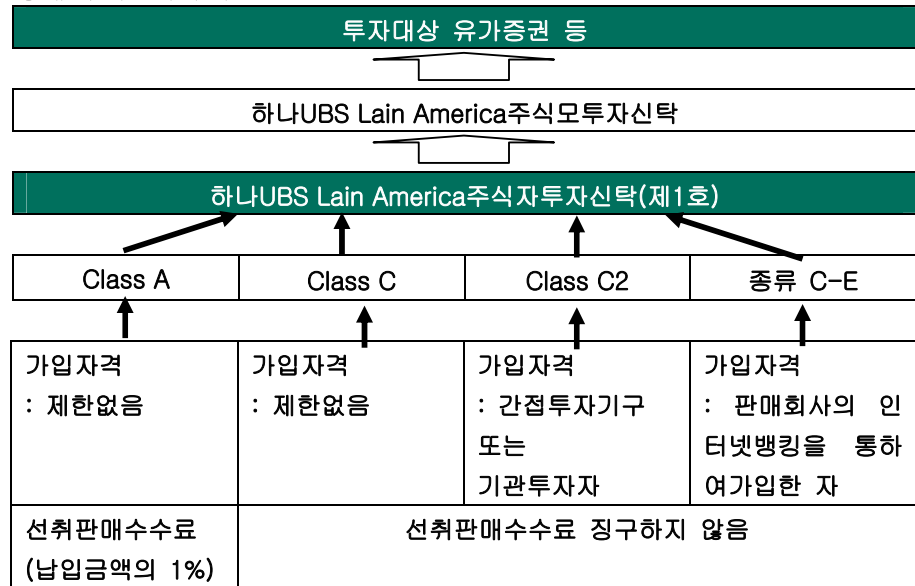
투자대상 유가증권 등

하나UBS Lain America주식모투자신탁

하나UBS Lain America주식자투자신탁(제1호)

| Class A | Class C | Class C2 | 종류 C-E |
|---|---|---|---|
| 가입자격 : 제한없음 | 가입자격 : 제한없음 | 가입자격 : 간접투자기구 또는 기관투자자 | 가입자격 : 판매회사의 인터넷뱅킹을 통하여가입한 자 |
| 선취판매수수료 (납입금액의 1%) | 선취판매수수료 징구하지 않음 | | |